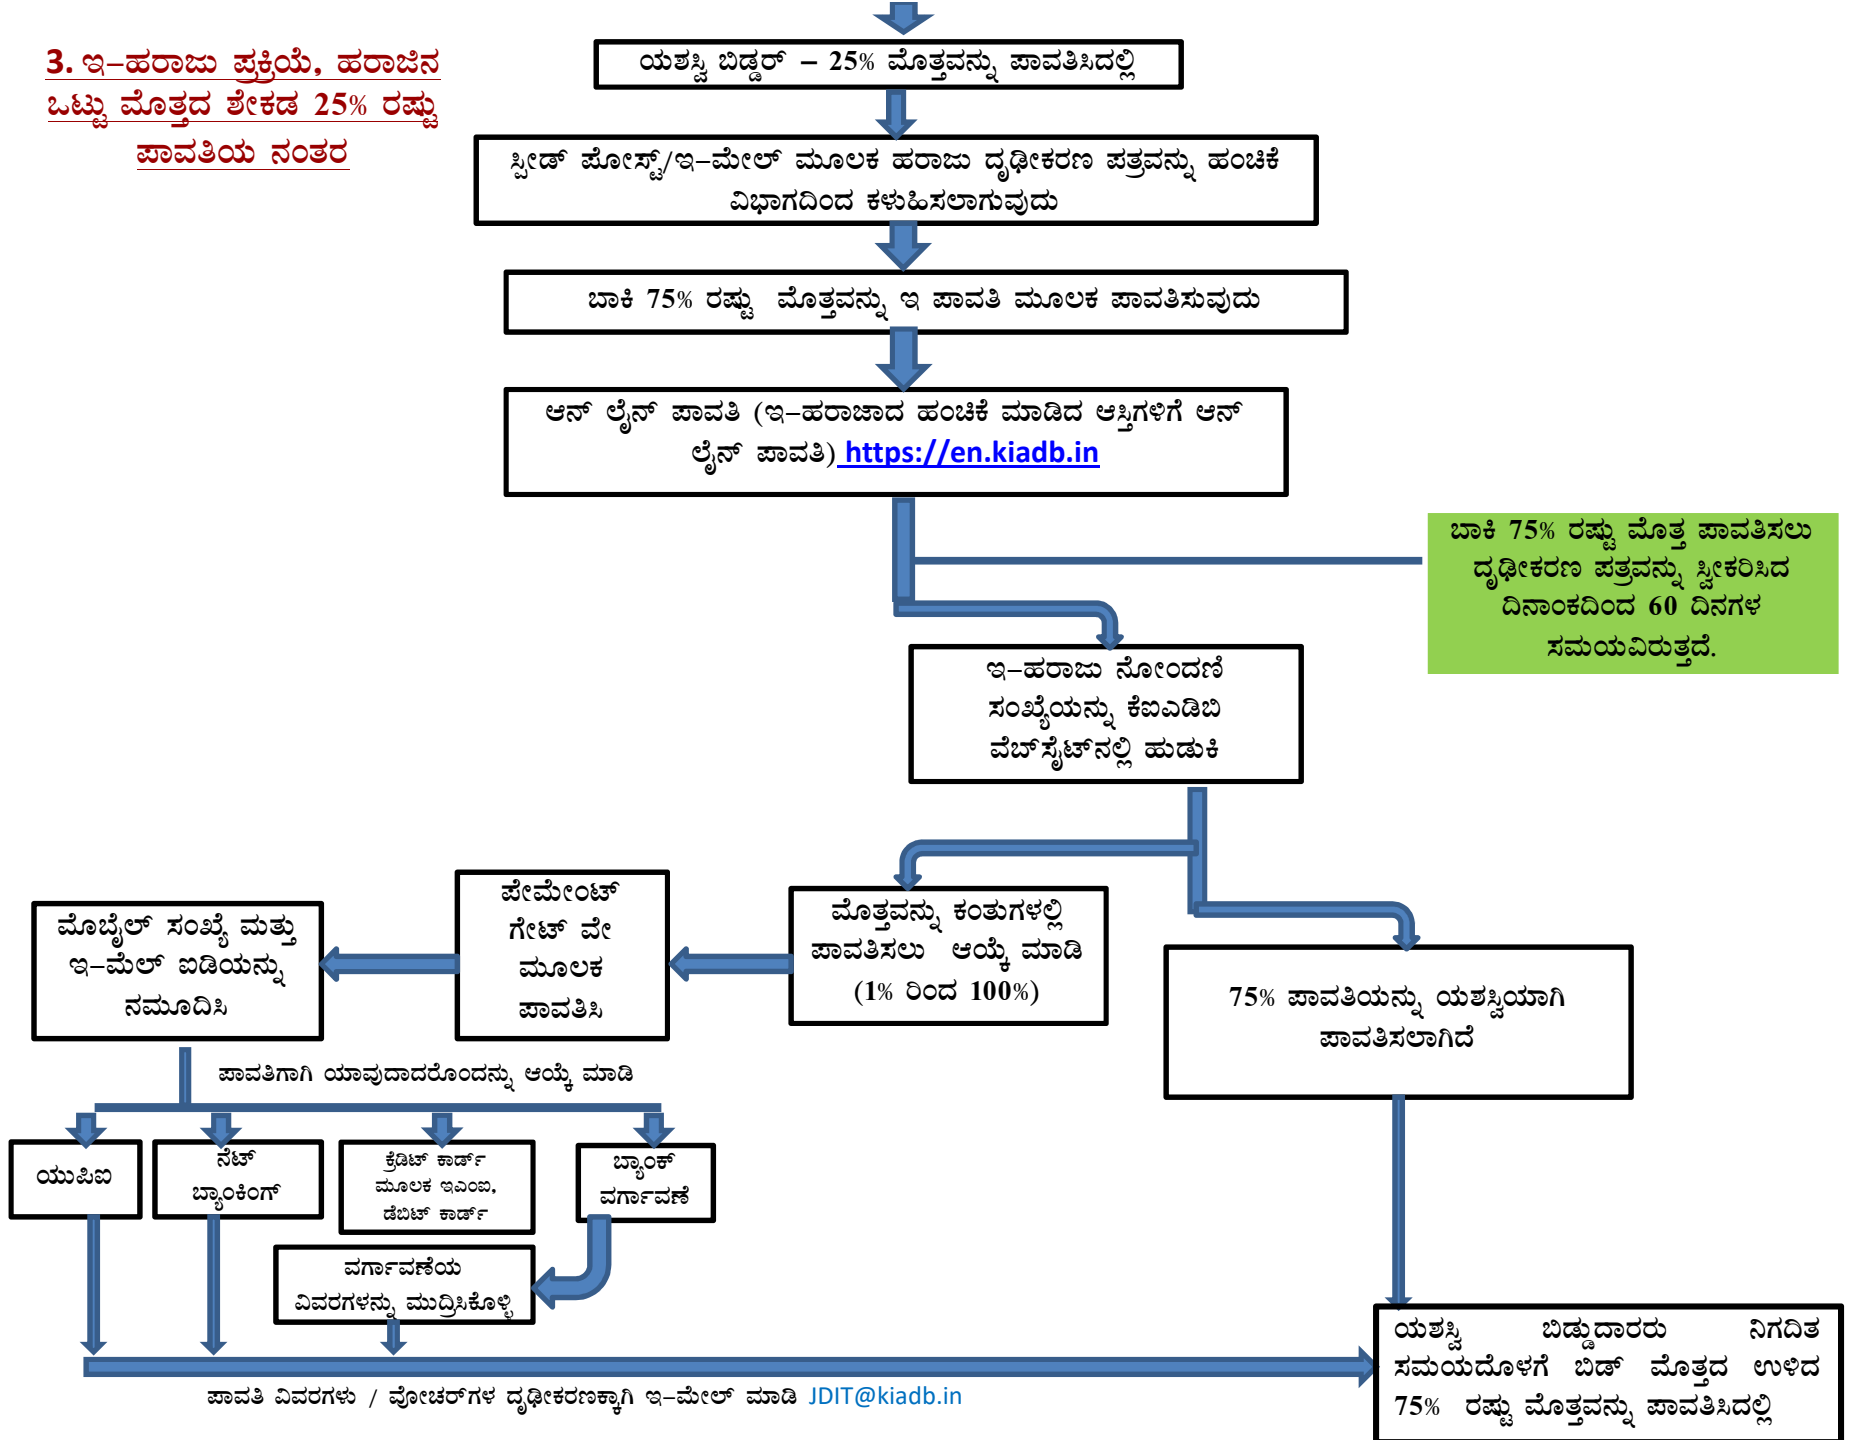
3. ಇ–ಹರಾಜು ಪ್ರಕ್ರಿಯೆ, ಹರಾಜಿನ ಒಟ್ಟು ಮೊತ್ತದ ಶೇಕಡ 25% ರಷ್ಟು ಪಾವತಿಯ ನಂತರ

ಯಶಸ್ವಿ ಬಿಡ್ಡರ್ – 25% ಮೊತ್ತವನ್ನು ಪಾವತಿಸಿದಲ್ಲಿ

ಸ್ಪೀಡ್ ಪೋಸ್ಟ್/ಇ–ಮೇಲ್ ಮೂಲಕ ಹರಾಜು ದೃಢೀಕರಣ ಪತ್ರವನ್ನು ಹಂಚಿಕೆ ವಿಭಾಗದಿಂದ ಕಳುಹಿಸಲಾಗುವುದು

ಬಾಕಿ 75% ರಷ್ಟು ಮೊತ್ತವನ್ನು ಇ ಪಾವತಿ ಮೂಲಕ ಪಾವತಿಸುವುದು

ಆನ್ ಲೈನ್ ಪಾವತಿ (ಇ–ಹರಾಜಾದ ಹಂಚಿಕೆ ಮಾಡಿದ ಆಸ್ತಿಗಳಿಗೆ ಆನ್ ಲೈನ್ ಪಾವತಿ) https://en.kiadb.in

ಬಾಕಿ 75% ರಷ್ಟು ಮೊತ್ತ ಪಾವತಿಸಲು ದೃಢೀಕರಣ ಪತ್ರವನ್ನು ಸ್ವೀಕರಿಸಿದ ದಿನಾಂಕದಿಂದ 60 ದಿನಗಳ ಸಮಯವಿರುತ್ತದೆ.

ಇ–ಹರಾಜು ನೋಂದಣಿ ಸಂಖ್ಯೆಯನ್ನು ಕೆಐಎಡಿಬಿ ವೆಬ್‌ಸೈಟ್‌ನಲ್ಲಿ ಹುಡುಕಿ

ಮೊತ್ತವನ್ನು ಕಂತುಗಳಲ್ಲಿ ಪಾವತಿಸಲು ಆಯ್ಕೆ ಮಾಡಿ (1% ರಿಂದ 100%)

ಪೇಮೆಂಟ್ ಗೇಟ್ ವೇ ಮೂಲಕ ಪಾವತಿಸಿ

ಮೊಬೈಲ್ ಸಂಖ್ಯೆ ಮತ್ತು ಇ–ಮೆಲ್ ಐಡಿಯನ್ನು ನಮೂದಿಸಿ

75% ಪಾವತಿಯನ್ನು ಯಶಸ್ವಿಯಾಗಿ ಪಾವತಿಸಲಾಗಿದೆ

ಪಾವತಿಗಾಗಿ ಯಾವುದಾದರೊಂದನ್ನು ಆಯ್ಕೆ ಮಾಡಿ

ಯುಪಿಐ

ನೆಟ್ ಬ್ಯಾಂಕಿಂಗ್

ಕ್ರೆಡಿಟ್ ಕಾರ್ಡ್ ಮೂಲಕ ಇಎಂಐ, ಡೆಬಿಟ್ ಕಾರ್ಡ್

ಬ್ಯಾಂಕ್ ವರ್ಗಾವಣೆ

ವರ್ಗಾವಣೆಯ ವಿವರಗಳನ್ನು ಮುದ್ರಿಸಿಕೊಳ್ಳಿ

ಯಶಸ್ವಿ ಬಿಡ್ಡುದಾರರು ನಿಗದಿತ ಸಮಯದೊಳಗೆ ಬಿಡ್ ಮೊತ್ತದ ಉಳಿದ 75% ರಷ್ಟು ಮೊತ್ತವನ್ನು ಪಾವತಿಸಿದಲ್ಲಿ

ಪಾವತಿ ವಿವರಗಳು / ವೋಚರ್‌ಗಳ ದೃಢೀಕರಣಕ್ಕಾಗಿ ಇ–ಮೇಲ್ ಮಾಡಿ JDIT@kiadb.in